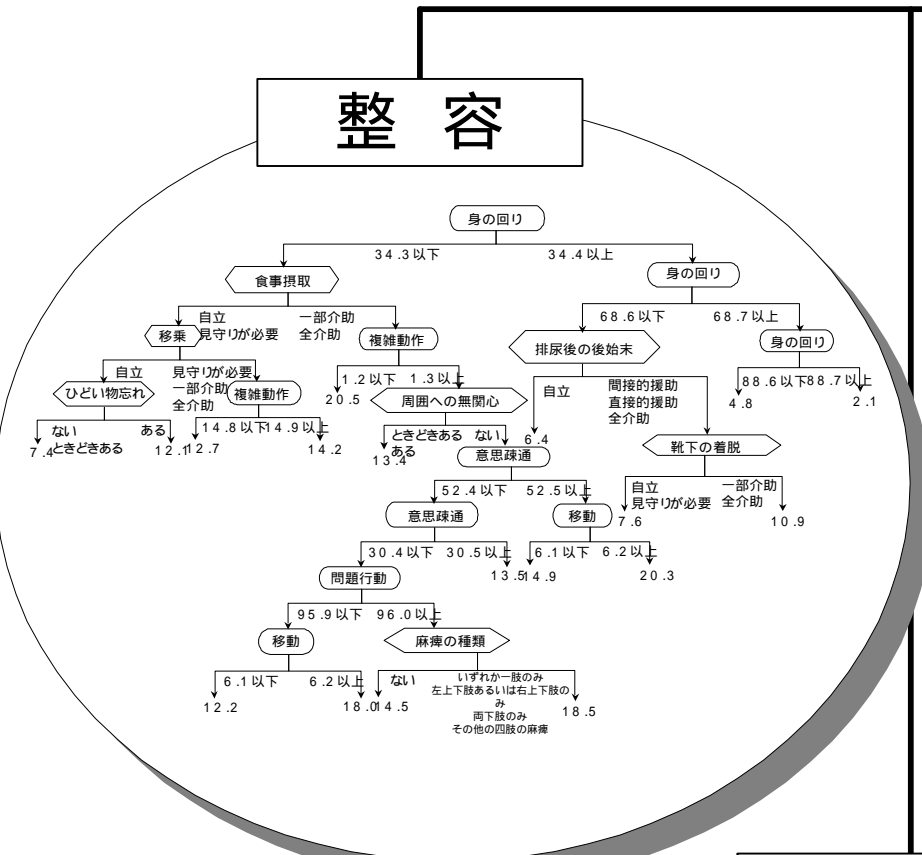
整 容

身の回り

34.3以下　34.4以上

食事摂取

身の回り

自立
見守りが必要　一部介助
全介助

68.6以下　68.7以上

移乗

複雑動作

排尿後の後始末

身の回り

自立

見守りが必要
一部介助
全介助

1.2以下　1.3以上

自立

間接的援助
直接的援助
全介助

88.6以下　88.7以上

ひどい物忘れ

複雑動作

20.5

周囲への無関心

4.8　2.1

ない
ときどきある

ある

14.8以下　14.9以上

ときどきある
ある

ない

6.4

靴下の着脱

7.4　12.1　12.7　14.2

13.4

意思疎通

52.4以下　52.5以上

自立
見守りが必要

一部介助
全介助

意思疎通

移動

7.6　10.9

30.4以下　30.5以上

6.1以下　6.2以上

13.5　14.9　20.3

問題行動

95.9以下　96.0以上

移動

麻痺の種類

6.1以下　6.2以上

ない

いずれか一肢のみ
左上下肢あるいは右上下肢のみ
両下肢のみ
その他の四肢の麻痺

12.2　18.0　14.5　18.5